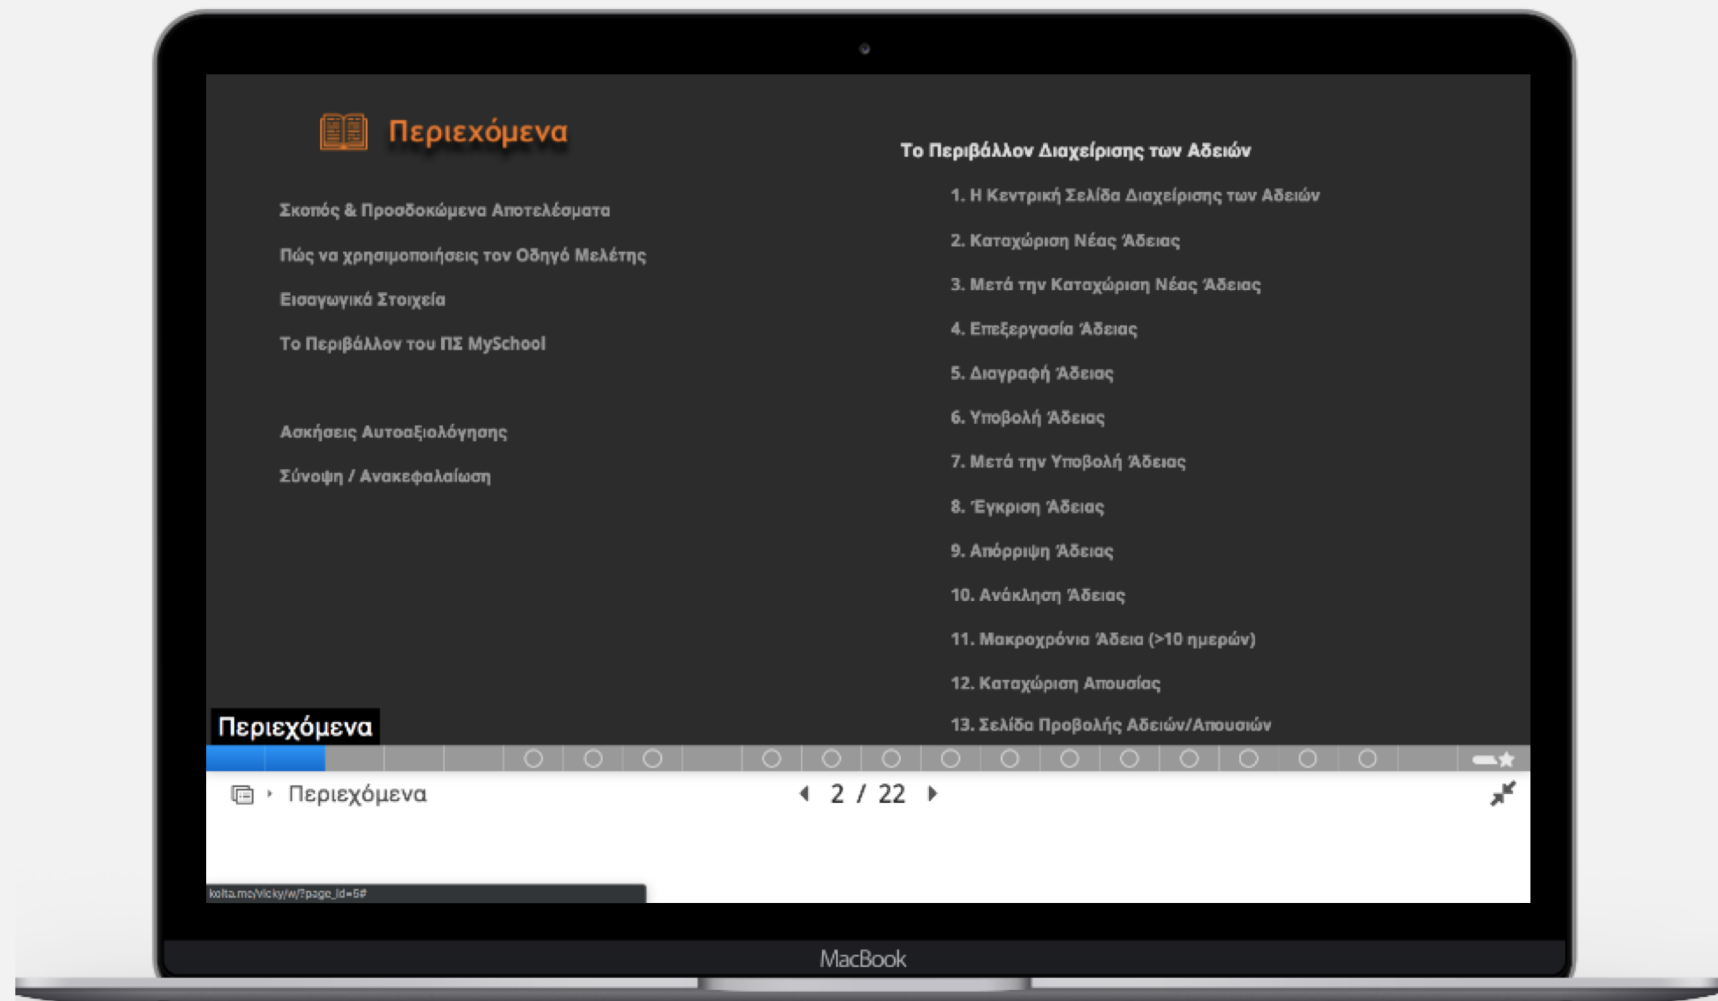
Περιεχόμενα

Σκοπός & Προσδοκώμενα Αποτελέσματα

Πώς να χρησιμοποιήσεις τον Οδηγό Μελέτης

Εισαγωγικά Στοιχεία

Το Περιβάλλον του ΠΣ MySchool

Ασκήσεις Αυτοαξιολόγησης

Σύνοψη / Ανακεφαλαίωση

Το Περιβάλλον Διαχείρισης των Αδειών

1. Η Κεντρική Σελίδα Διαχείρισης των Αδειών

2. Καταχώριση Νέας Άδειας

3. Μετά την Καταχώριση Νέας Άδειας

4. Επεξεργασία Άδειας

5. Διαγραφή Άδειας

6. Υποβολή Άδειας

7. Μετά την Υποβολή Άδειας

8. Έγκριση Άδειας

9. Απόρριψη Άδειας

10. Ανάκληση Άδειας

11. Μακροχρόνια Άδεια (>10 ημερών)

12. Καταχώριση Απουσίας

13. Σελίδα Προβολής Αδειών/Απουσιών

Περιεχόμενα

Περιεχόμενα

2 / 22

kolta.me/vicky/w/?page_id=5#

MacBook